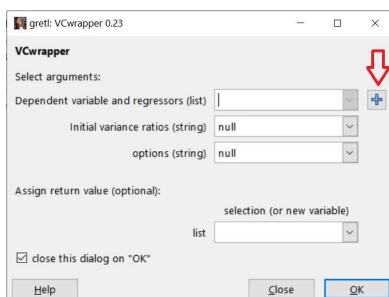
gretl: VCwrapper 0.23

VCwrapper

Select arguments:

Dependent variable and regressors (list)

Initial variance ratios (string) null

options (string) null

Assign return value (optional):

selection (or new variable)

list

☑ close this dialog on "OK"

Help Close OK